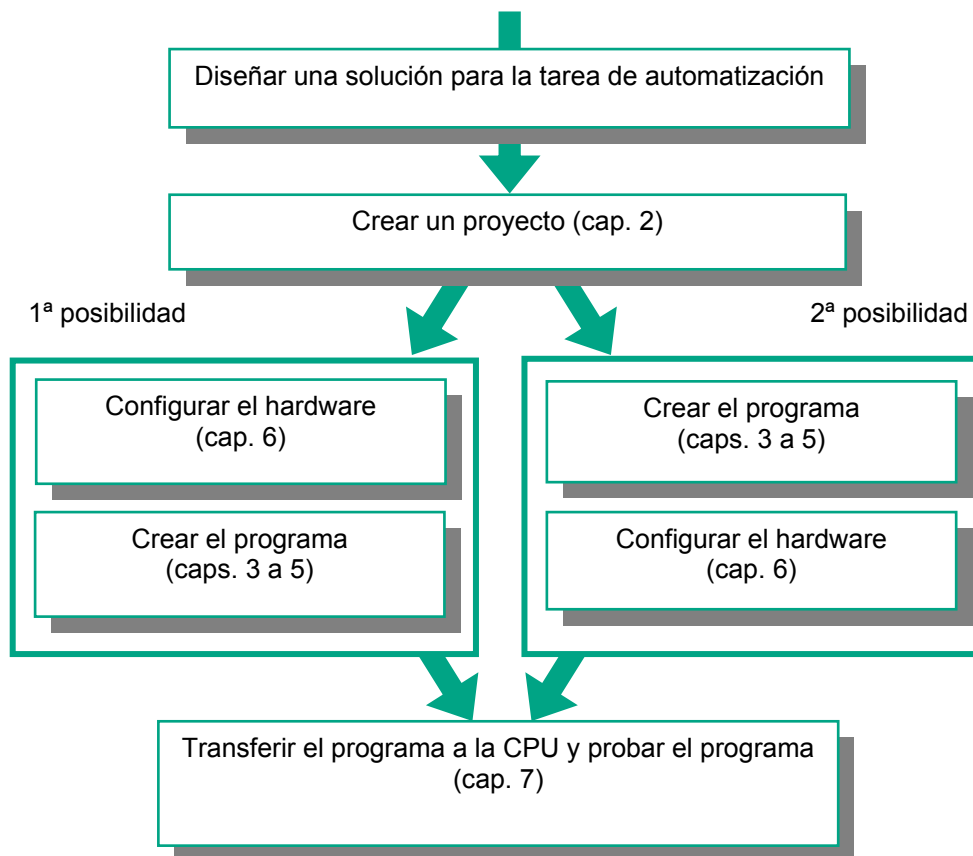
Diseñar una solución para la tarea de automatización

Crear un proyecto (cap. 2)

1ª posibilidad

2ª posibilidad

Configurar el hardware (cap. 6)

Crear el programa (caps. 3 a 5)

Crear el programa (caps. 3 a 5)

Configurar el hardware (cap. 6)

Transferir el programa a la CPU y probar el programa (cap. 7)